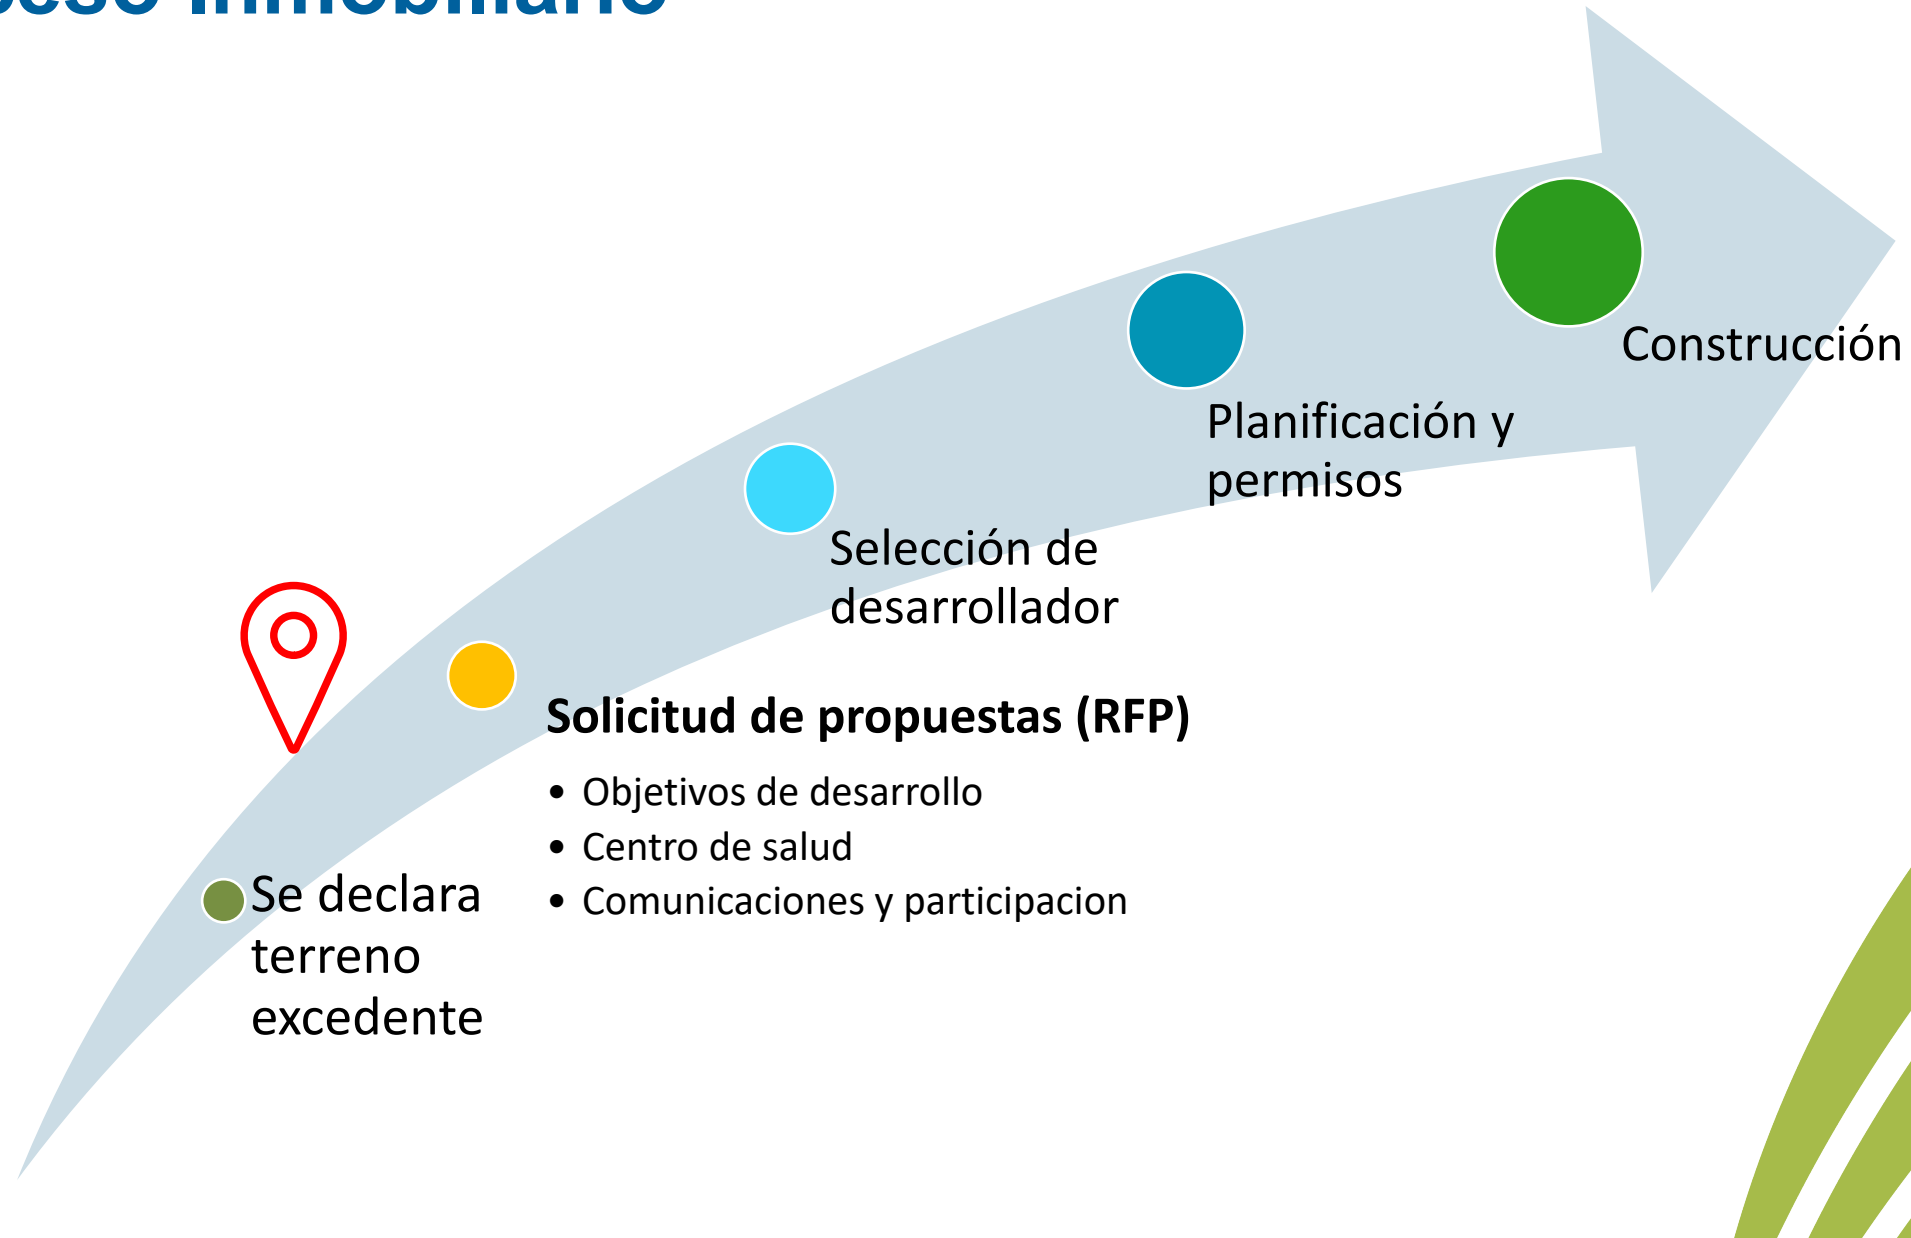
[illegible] inmobiliario

Construcción

Planificación y permisos

Selección de desarrollador

Solicitud de propuestas (RFP)

- Objetivos de desarrollo
- Centro de salud
- Comunicaciones y participacion

Se declara terreno excedente